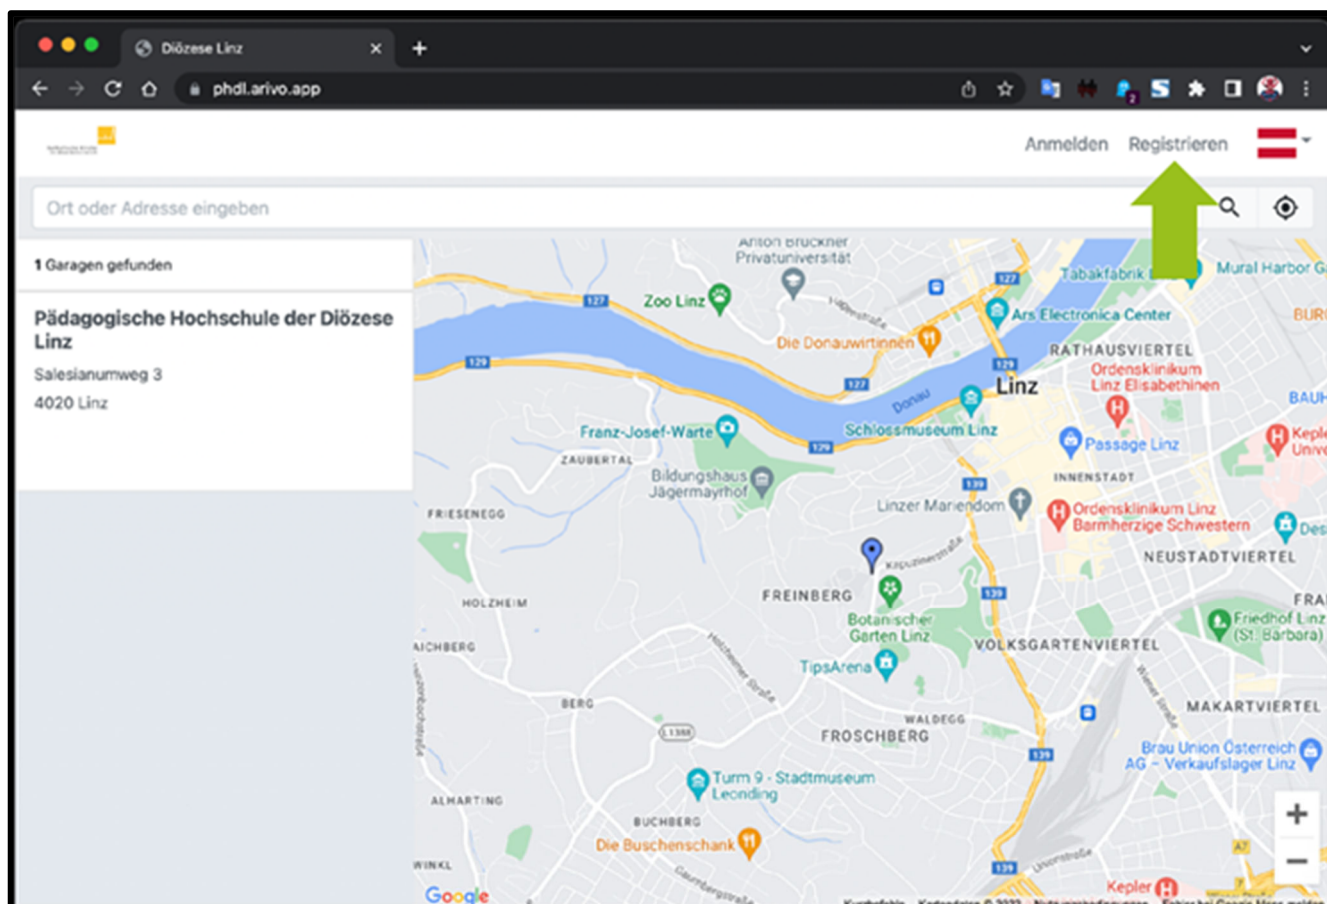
Diözese Linz
phdl.arivo.app
Anmelden Registrieren
Ort oder Adresse eingeben
1 Garagen gefunden
Pädagogische Hochschule der Diözese Linz
Salesianumweg 3
4020 Linz
Anton Bruckner Privatuniversität
Zoo Linz
Tabakfabrik
Mural Harbor G
Ars Electronica Center
Die Donauwirtinnen
RATHAUSVIERTEL
Linz
Ordensklinikum Linz Elisabethinen
Donau
Franz-Josef-Warte
Schlossmuseum Linz
Passage Linz
Kepler Univ
ZAUBERTAL
Bildungshaus Jägermayrhof
INNENSTADT
FRIESENEGG
Linzer Mariendom
Ordensklinikum Linz Barmherzige Schwestern
NEUSTADTVIERTEL
FREINBERG
Botanischer Garten Linz
HOLZHEIM
AICHBERG
VOLKSGARTENVIERTEL
Friedhof Linz (St. Barbara)
TipsArena
BERG
WALDEGG
FROSCHBERG
MAKARTVIERTEL
Brau Union Österreich AG – Verkaufslager Linz
Turm 9 - Stadtmuseum Leonding
ALHARTING
BUCHBERG
Die Buschenschank
WINKL
Kepler
Google
127
129
139